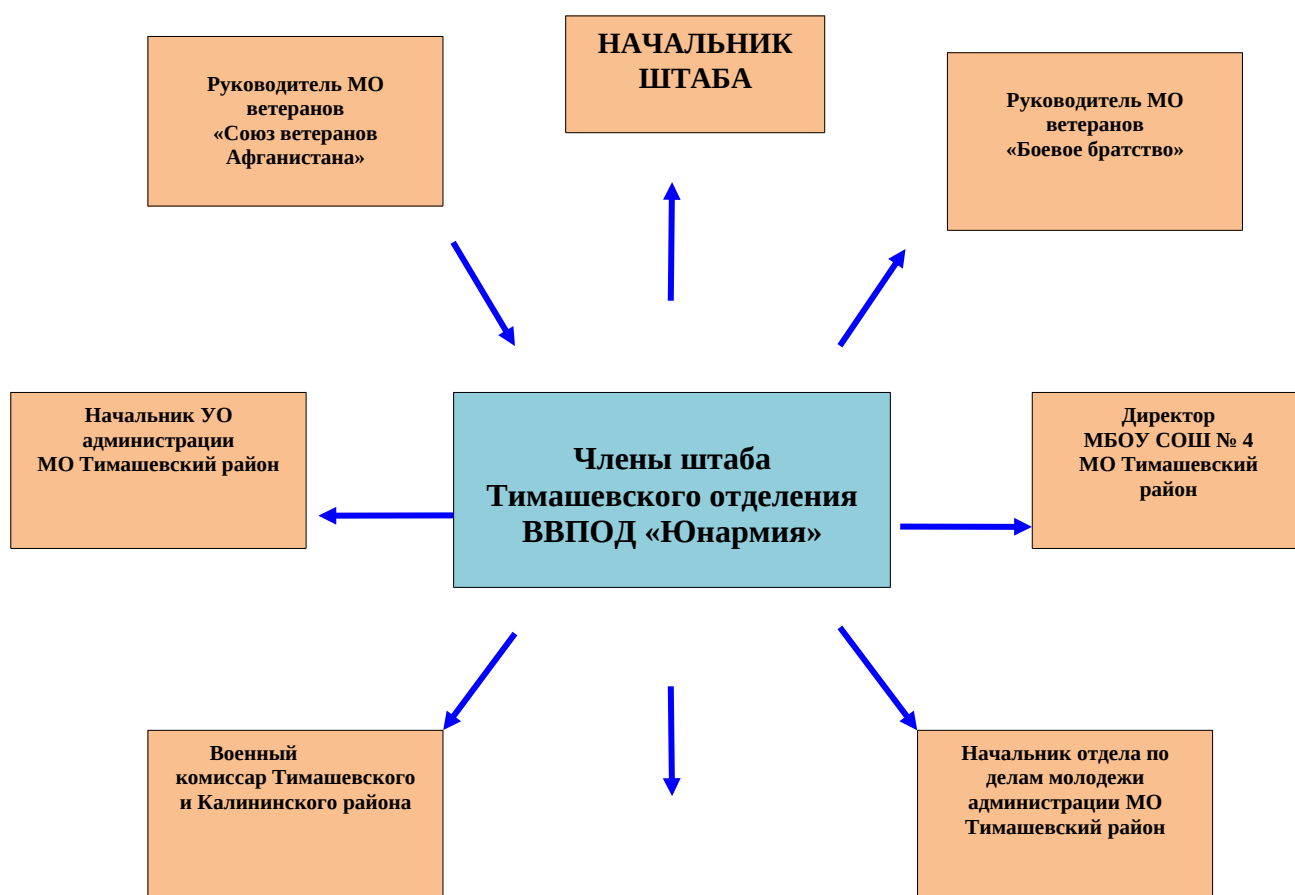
НАЧАЛЬНИК ШТАБА

Руководитель МО ветеранов «Союз ветеранов Афганистана»

Руководитель МО ветеранов «Боевое братство»

Начальник УО администрации МО Тимашевский район

Члены штаба Тимашевского отделения ВВПОД «Юнармия»

Директор МБОУ СОШ № 4 МО Тимашевский район

Военный комиссар Тимашевского и Калининского района

Начальник отдела по делам молодежи администрации МО Тимашевский район